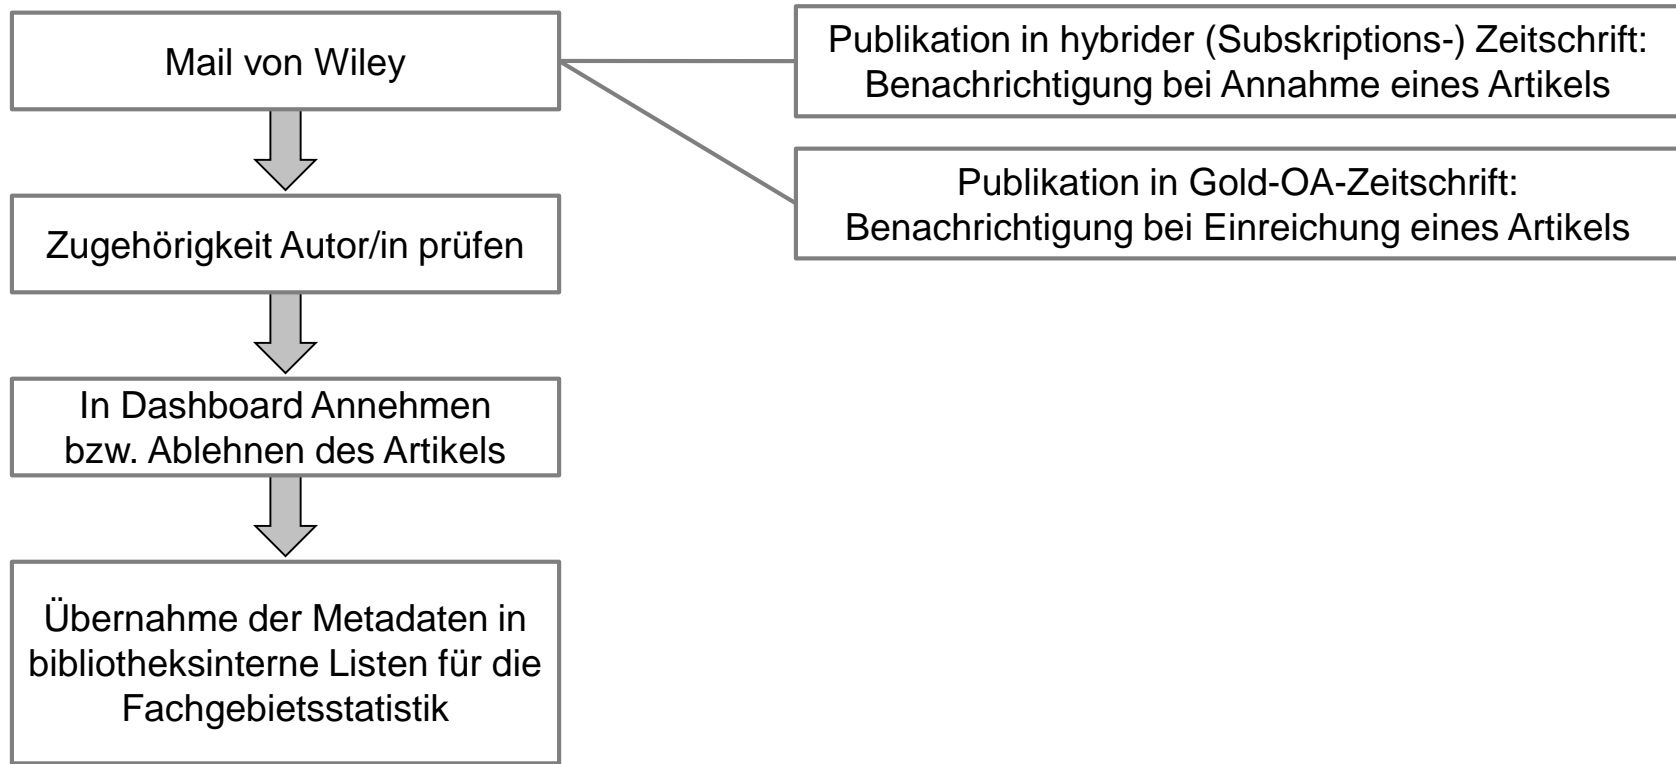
Mail von Wiley

Publikation in hybrider (Subskriptions-) Zeitschrift: Benachrichtigung bei Annahme eines Artikels

Publikation in Gold-OA-Zeitschrift: Benachrichtigung bei Einreichung eines Artikels

Zugehörigkeit Autor/in prüfen

In Dashboard Annehmen bzw. Ablehnen des Artikels

Übernahme der Metadaten in bibliotheksinterne Listen für die Fachgebietsstatistik